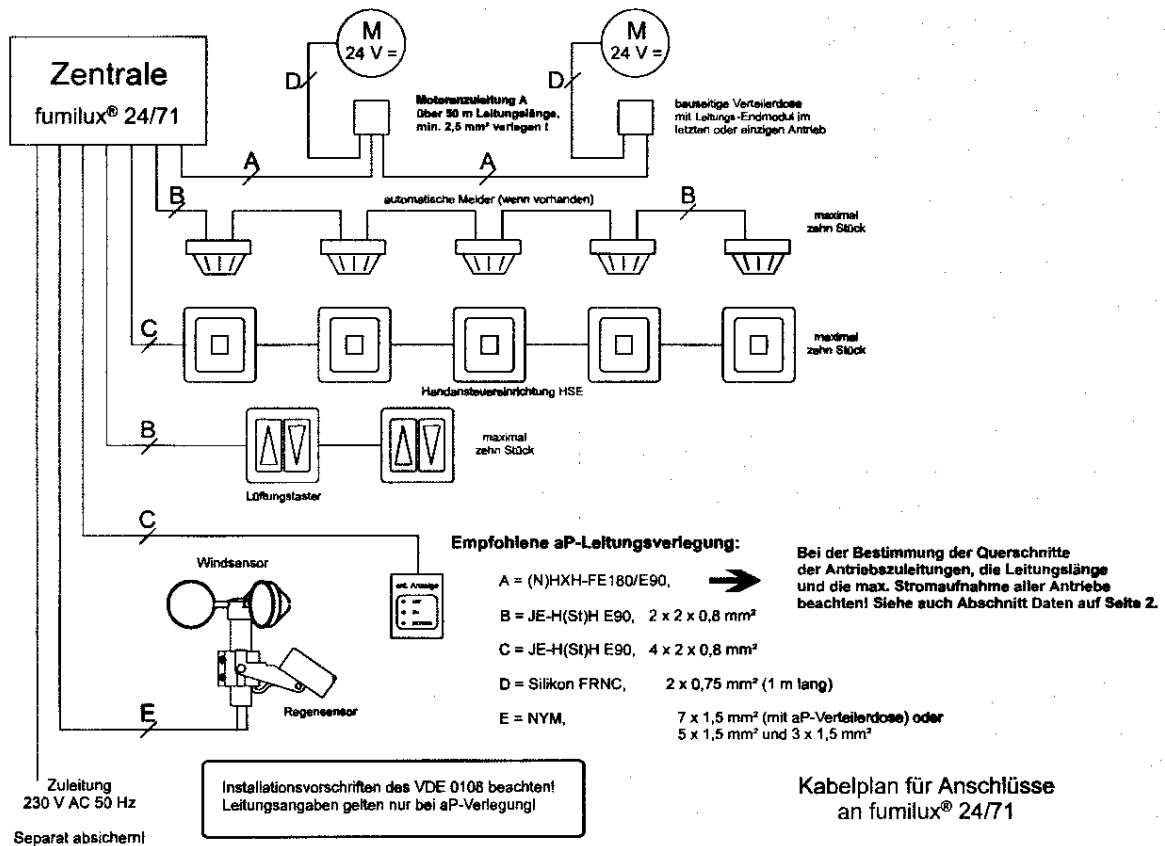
Zentrale
fumilux® 24/71

M
24 V =

M
24 V =

D

D

Motorenzuleitung A
über 50 m Leitungslänge, min. 2,5 mm² verlegen !

bauseitige Verteilerdose mit Leitungs-Endmodul im letzten oder einzigen Antrieb

A

A

B

automatische Melder (wenn vorhanden)

B

maximal zehn Stück

C

maximal zehn Stück

Handansteuereinrichtung HSE

B

maximal zehn Stück

Lüftungstaster

C

Windsensor

ext. Anzeige

Regensensor

E

Empfohlene aP-Leitungsverlegung:

A = (N)HXH-FE180/E90,

B = JE-H(St)H E90, 2 x 2 x 0,8 mm²

C = JE-H(St)H E90, 4 x 2 x 0,8 mm²

D = Silikon FRNC, 2 x 0,75 mm² (1 m lang)

E = NYM, 7 x 1,5 mm² (mit aP-Verteilerdose) oder 5 x 1,5 mm² und 3 x 1,5 mm²

Bei der Bestimmung der Querschnitte der Antriebszuleitungen, die Leitungslänge und die max. Stromaufnahme aller Antriebe beachten! Siehe auch Abschnitt Daten auf Seite 2.

Zuleitung
230 V AC 50 Hz

Separat absichern!

Installationsvorschriften des VDE 0108 beachten!
Leitungsangaben gelten nur bei aP-Verlegung!

Kabelplan für Anschlüsse an fumilux® 24/71